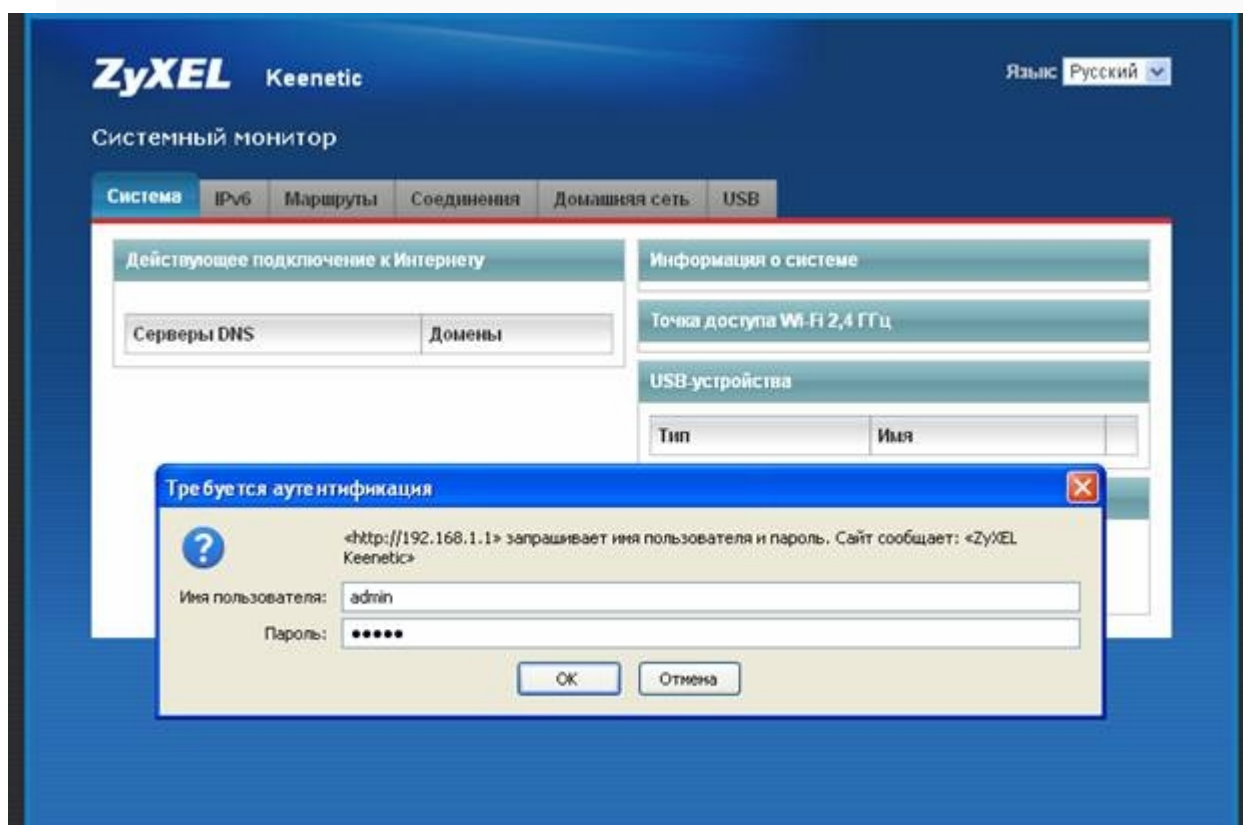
ZyXEL Keenetic

Язык: Русский

Системный монитор

Система | IPv6 | Маршруты | Соединения | Домашняя сеть | USB

Действующее подключение к Интернету

| Серверы DNS | Домены |
|---|---|

Информация о системе

Точка доступа Wi-Fi 2,4 ГГц

USB-устройства

| Тип | Имя |
|---|---|

Требуется аутентификация

<http://192.168.1.1> запрашивает имя пользователя и пароль. Сайт сообщает: <ZyXEL Keenetic>

Имя пользователя: admin

Пароль: •••••

OK Отмена